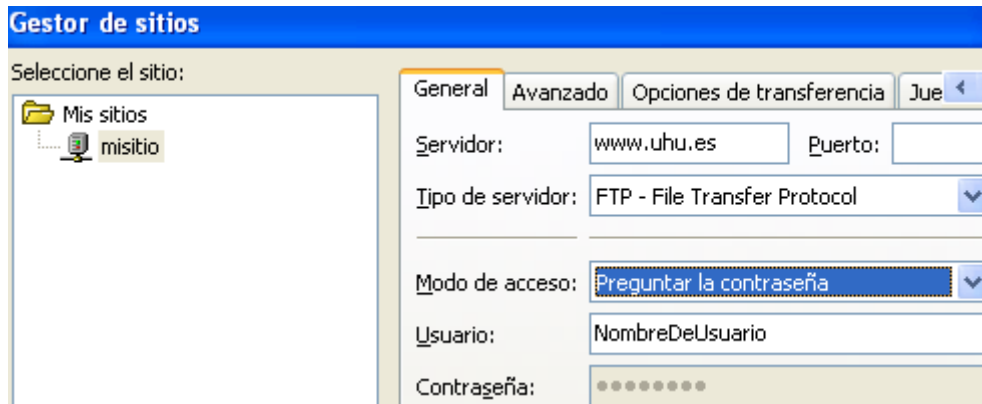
Gestor de sitios

Seleccione el sitio:

Mis sitios
misitio

General | Avanzado | Opciones de transferencia | Jue

Servidor: www.uhu.es Puerto:

Tipo de servidor: FTP - File Transfer Protocol

Modo de acceso: Preguntar la contraseña

Usuario: NombreDeUsuario

Contraseña: ••••••••